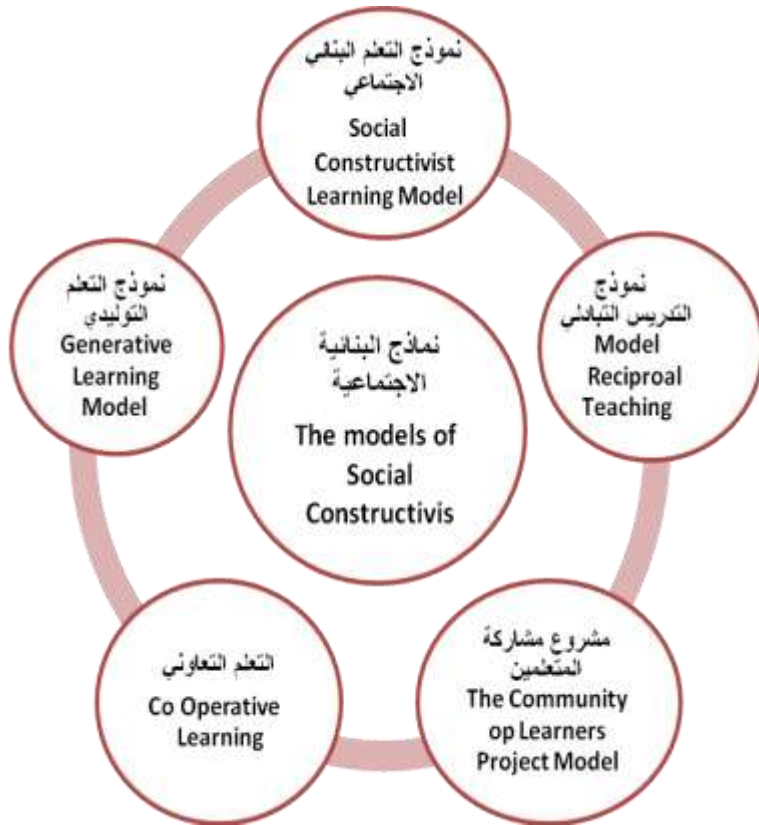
نموذج التعلم البنائي الاجتماعي
Social Constructivist Learning Model

نموذج التدريس التبادلي
Model Reciproal Teaching

مشروع مشاركة المتعلمين
The Community op Learners Project Model

التعلم التعاوني
Co Operative Learning

نموذج التعلم التوليدي
Generative Learning Model

نماذج البنائية الاجتماعية
The models of Social Constructivis